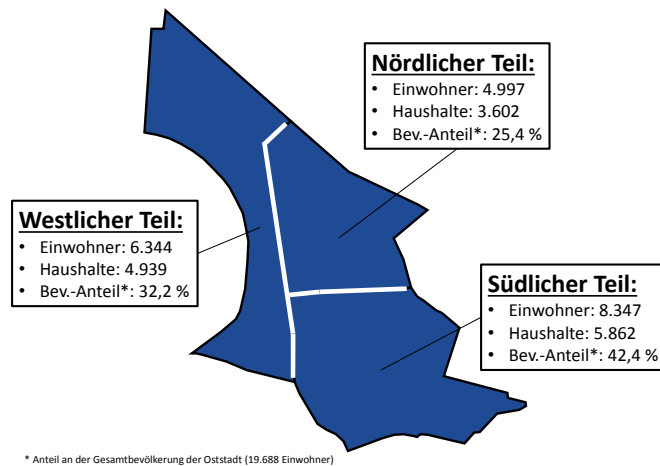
Nördlicher Teil:
- Einwohner: 4.997
- Haushalte: 3.602
- Bev.-Anteil*: 25,4 %

Westlicher Teil:
- Einwohner: 6.344
- Haushalte: 4.939
- Bev.-Anteil*: 32,2 %

Südlicher Teil:
- Einwohner: 8.347
- Haushalte: 5.862
- Bev.-Anteil*: 42,4 %

* Anteil an der Gesamtbevölkerung der Oststadt (19.688 Einwohner)